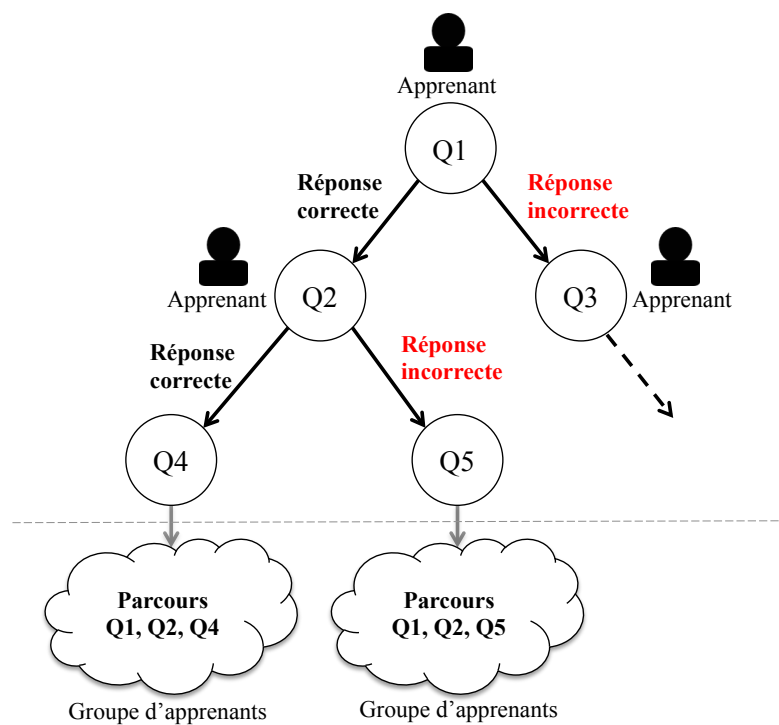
Apprenant

Q1

Réponse correcte

Réponse incorrecte

Apprenant

Q2

Q3

Apprenant

Réponse correcte

Réponse incorrecte

Q4

Q5

Parcours Q1, Q2, Q4

Parcours Q1, Q2, Q5

Groupe d'apprenants

Groupe d'apprenants